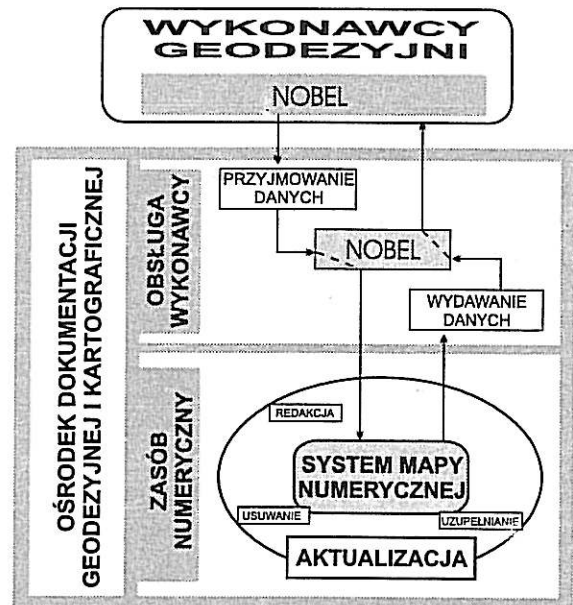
WYKONAWCY GEODEZYJNI

NOBEL

OŚRODEK DOKUMENTACJI GEODEZYJNEJ I KARTOGRAFICZNEJ

OBSŁUGA WYKONAWCY

PRZYJMOWANIE DANYCH

NOBEL

WYDAWANIE DANYCH

ZASÓB NUMERYCZNY

REDAKCJA

SYSTEM MAPY NUMERYCZNEJ

USUWANIE

UZUPEŁNIANIE

AKTUALIZACJA